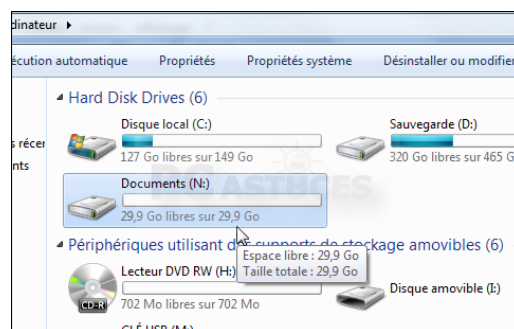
dinateur ▸

écution automatique Propriétés Propriétés système Désinstaller ou modifier

s récen
nts

Hard Disk Drives (6)

Disque local (C:)
127 Go libres sur 149 Go

Sauvegarde (D:)
320 Go libres sur 465 G

Documents (N:)
29,9 Go libres sur 29,9 Go

Périphériques utilisant des supports de stockage amovibles (6)

Espace libre : 29,9 Go
Taille totale : 29,9 Go

Lecteur DVD RW (H:)
702 Mo libres sur 702 Mo

CD-R

Disque amovible (I:)

CLÉ USB (M:)